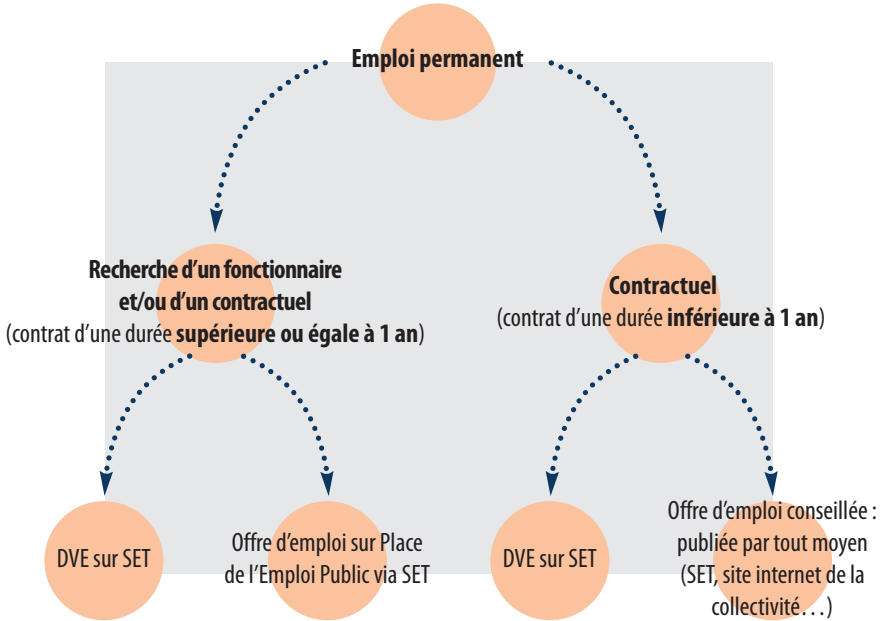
**Emploi permanent**

**Recherche d'un fonctionnaire et/ou d'un contractuel**
(contrat d'une durée **supérieure ou égale à 1 an**)

**Contractuel**
(contrat d'une durée **inférieure à 1 an**)

DVE sur SET

Offre d'emploi sur Place de l'Emploi Public via SET

DVE sur SET

Offre d'emploi conseillée : publiée par tout moyen (SET, site internet de la collectivité…)